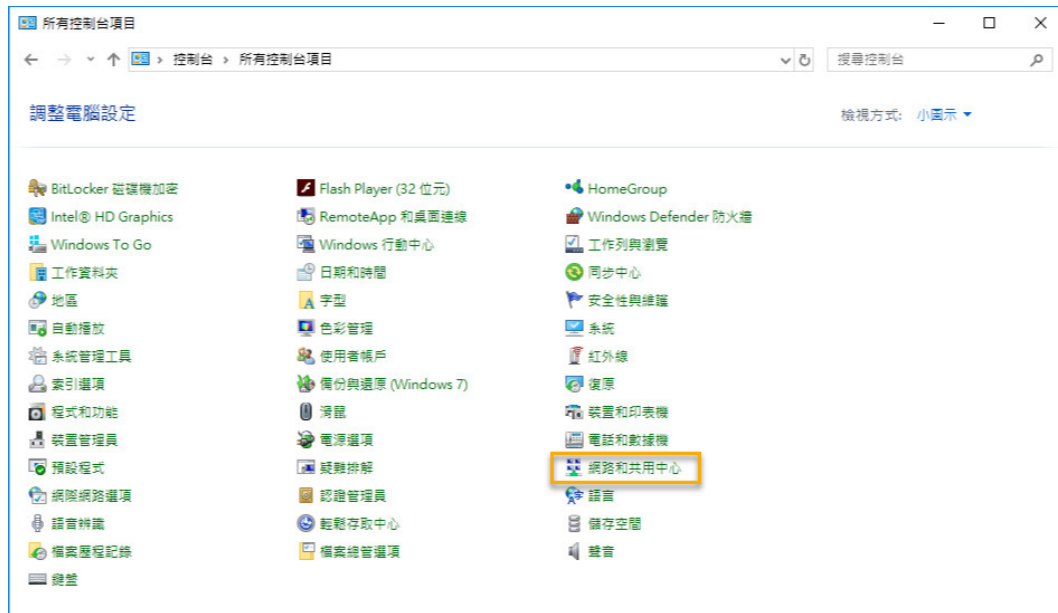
所有控制台項目

控制台 › 所有控制台項目

搜尋控制台

調整電腦設定

檢視方式: 小圖示 ▾

BitLocker 磁碟機加密
Intel® HD Graphics
Windows To Go
工作資料夾
地區
自動播放
系統管理工具
索引選項
程式和功能
裝置管理員
預設程式
網際網路選項
語音辨識
檔案歷程記錄
鍵盤

Flash Player (32 位元)
RemoteApp 和桌面連線
Windows 行動中心
日期和時間
字型
色彩管理
使用者帳戶
備份與還原 (Windows 7)
滑鼠
電源選項
疑難排解
認證管理員
輕鬆存取中心
檔案總管選項

HomeGroup
Windows Defender 防火牆
工作列與瀏覽
同步中心
安全性與維護
系統
紅外線
復原
裝置和印表機
電話和數據機
網路和共用中心
語言
儲存空間
聲音